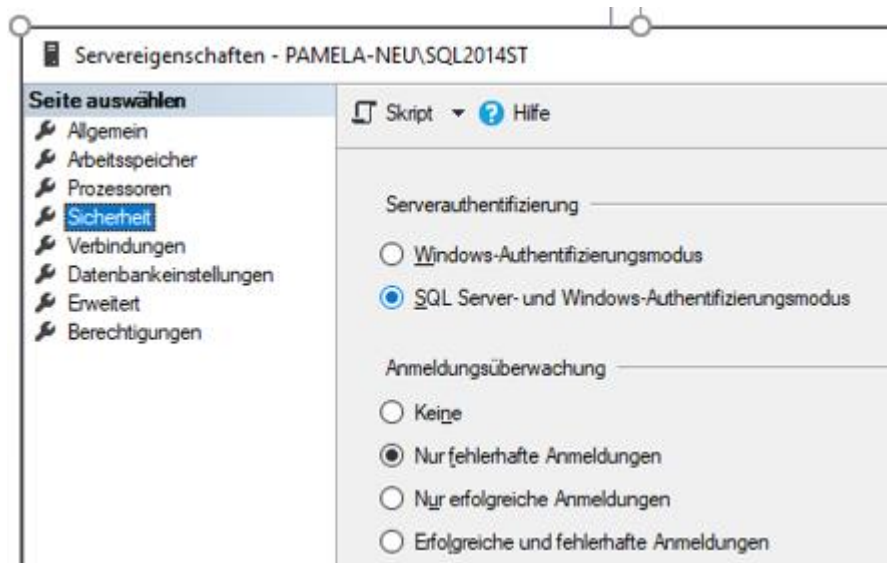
Servereigenschaften - PAMELA-NEU\SQL2014ST

Seite auswählen
Allgemein
Arbeitsspeicher
Prozessoren
Sicherheit
Verbindungen
Datenbankeinstellungen
Erweitert
Berechtigungen

Skript
Hilfe

Serverauthentifizierung
Windows-Authentifizierungsmodus
SQL Server- und Windows-Authentifizierungsmodus

Anmeldungsüberwachung
Keine
Nur fehlerhafte Anmeldungen
Nur erfolgreiche Anmeldungen
Erfolgreiche und fehlerhafte Anmeldungen